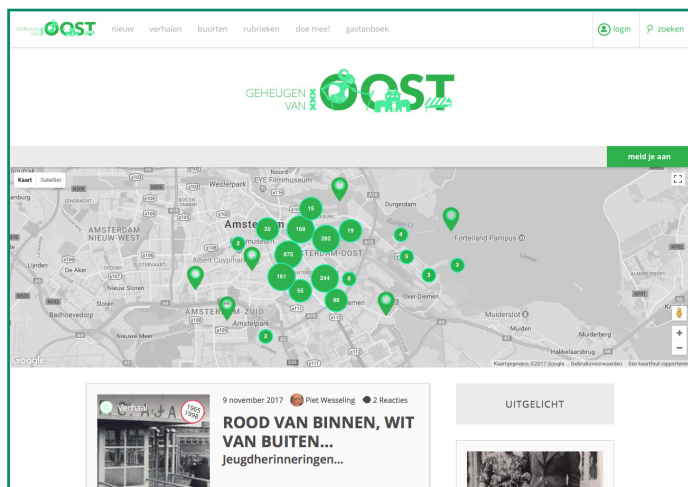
geheugen van OOST nieuw verhalen buurten rubrieken doe mee! gastenboek

login zoeken

GEHEUGEN VAN OOST

meld je aan

Kaart Satelliet

Westerpark
EYE Filmmuseum
Noord
Durgerdam
Amsterdam
AMSTERDAM NIEUW-WEST
Albert Cuypmarkt
AMSTERDAM-OOST
Forteiland Pampus
Lijnden
Nieuw Sloten
Sloten
Badhoevedorp
AMSTERDAM-ZUID
Amstelpark
Over-Diemen
Diemen
Muiderslot
Muiden
Muiderberg
Nieuwe Meer
Hakkelaarsbrug

15 20 168 282 19 2 875 4 5 161 244 3 3 8 55 90 2 2

Google
Kaartgegevens ©2017 Google Gebruiksvoorwaarden Een kaartfout rapporteren

Verhaal
1965 1998

9 november 2017 Piet Wesseling 2 Reacties

ROOD VAN BINNEN, WIT VAN BUITEN...

Jeugdherinneringen...

UITGELICHT